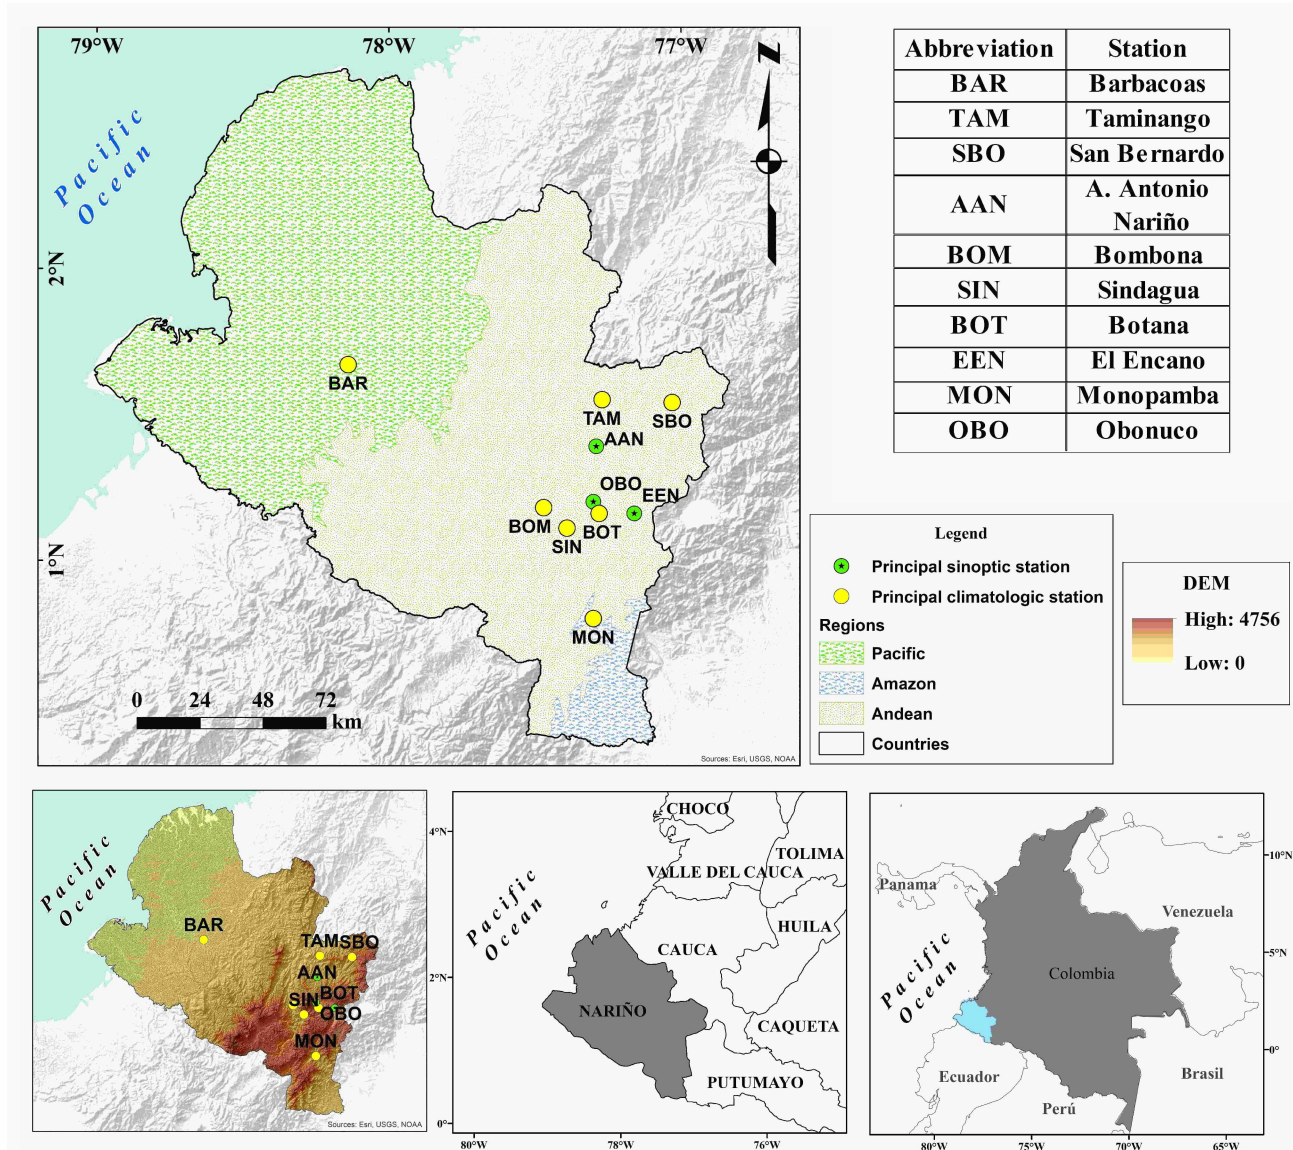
79°W 78°W 77°W

N

Pacific Ocean

2°N

1°N

BAR

TAM SBO

AAN

OBO EEN

BOM BOT

SIN

MON

0 24 48 72 km

Sources: Esri, USGS, NOAA

| Abbreviation | Station |
|---|---|
| BAR | Barbacoas |
| TAM | Taminango |
| SBO | San Bernardo |
| AAN | A. Antonio Nariño |
| BOM | Bombona |
| SIN | Sindagua |
| BOT | Botana |
| EEN | El Encano |
| MON | Monopamba |
| OBO | Obonuco |

Legend

Principal sinoptic station

Principal climatologic station

Regions

Pacific

Amazon

Andean

Countries

DEM

High: 4756

Low: 0

Pacific Ocean

BAR

TAMSBO

AAN

SIN BOT

OBO

MON

Sources: Esri, USGS, NOAA

4°N

2°N

0°

CHOCO

TOLIMA

VALLE DEL CAUCA

Pacific Ocean

HUILA

CAUCA

NARIÑO

CAQUETA

PUTUMAYO

80°W 78°W 76°W

Panama

Venezuela

10°N

5°N

0°

Pacific Ocean

Colombia

Ecuador

Brasil

Perú

80°W 75°W 70°W 65°W